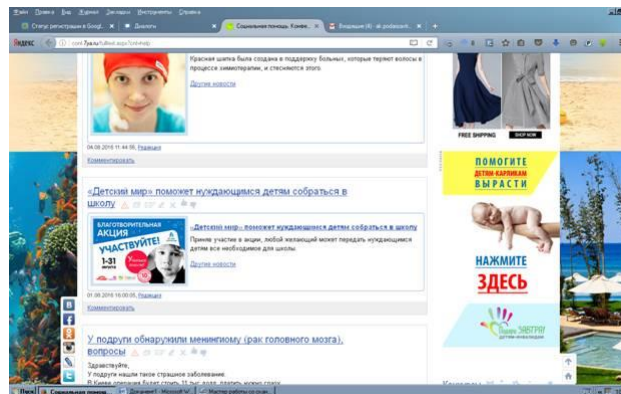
Файл Правка Вид Журнал Закладки Инструменты Справка

Статус регистрации в Googl... × Диалоги × Социальная помощь. Комм... × Входящие (4) - alt.godancerk... × +

Яндекс

Красная шапка была создана в поддержку больных, которые теряют волосы в процессе химиотерапии, и стесняются этого.

Другие новости

04.08.2016 11:44:56, Редакция

Комментировать

«Детский мир» поможет нуждающимся детям собраться в школу

БЛАГОТВОРИТЕЛЬНАЯ АКЦИЯ УЧАСТВУЙТЕ! 1-31 августа

«Детский мир» поможет нуждающимся детям собраться в школу

Прими участие в акции, любой желающий может передать нуждающимся детям все необходимое для школы

Другие новости

01.08.2016 16:00:05, Редакция

Комментировать

У подруги обнаружили менингиому (рак головного мозга), вопросы

Здравствуйте,
У подруги нашли такое страшное заболевание.
В Киеве операция будет стоить 35 тыс долл, платить нужно сразу

FREE SHIPPING SHOP NOW

ПОМОГИТЕ ДЕТЯМ-КАРЛИКАМ ВЫРАСТИ

НАЖМИТЕ ЗДЕСЬ

Подари ЗАВТРА